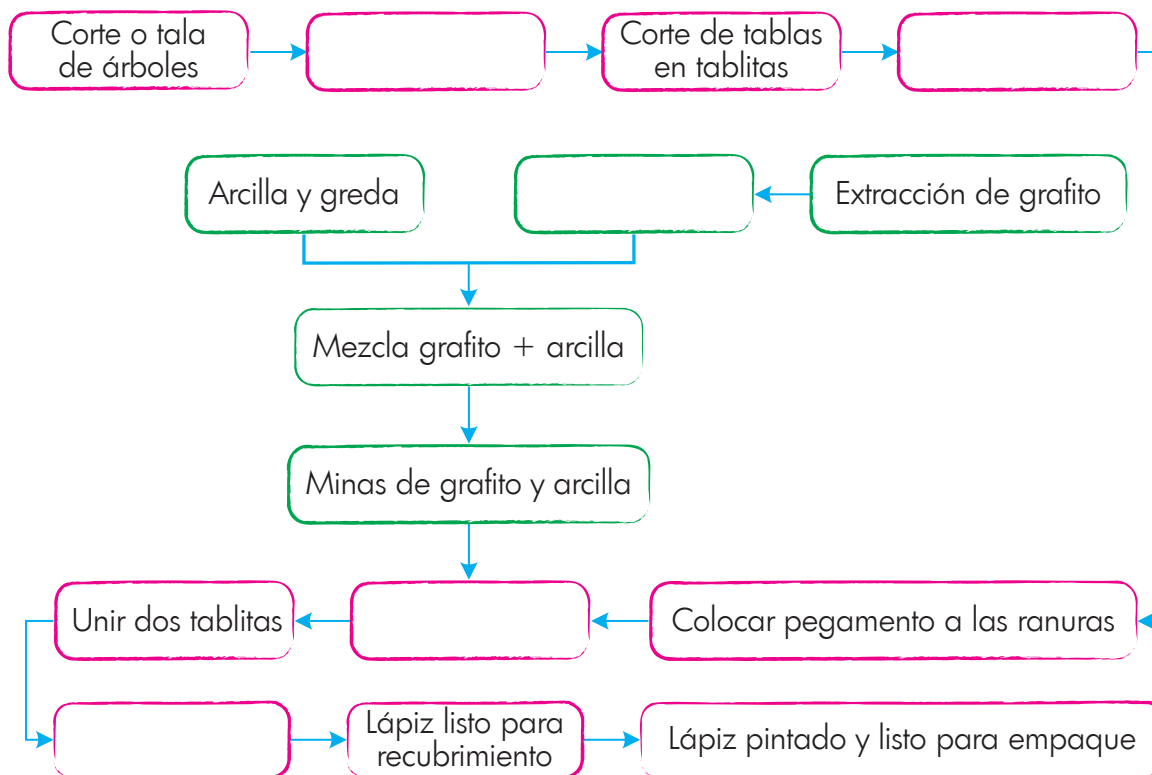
Corte o tala de árboles

Corte de tablas en tablitas

Arcilla y greda

Extracción de grafito

Mezcla grafito + arcilla

Minas de grafito y arcilla

Unir dos tablitas

Colocar pegamento a las ranuras

Lápiz listo para recubrimiento

Lápiz pintado y listo para empaque